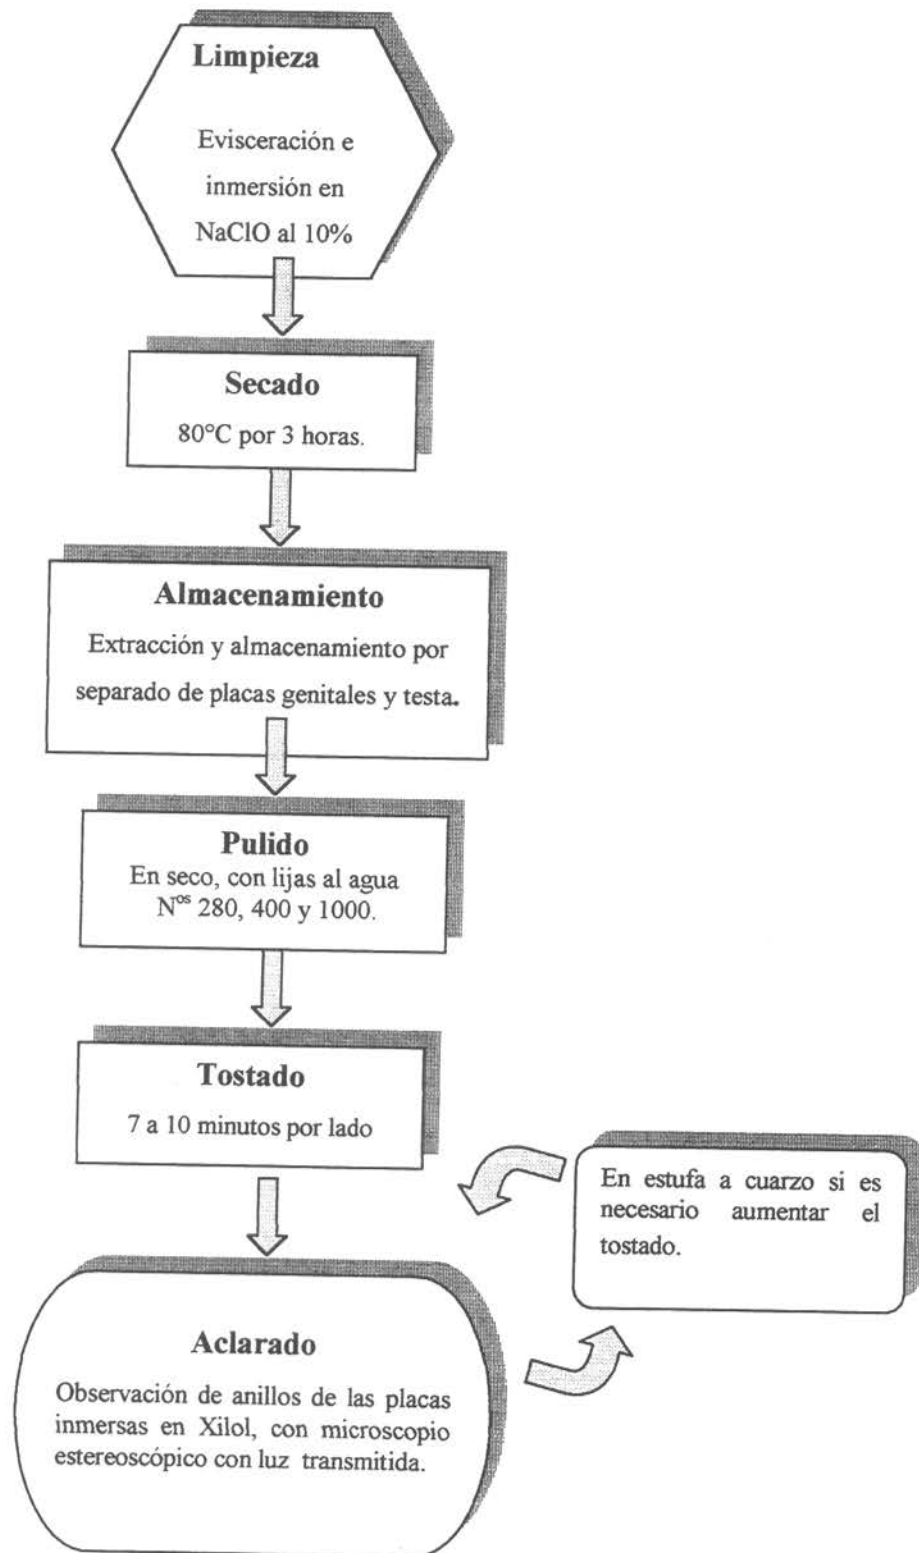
Limpieza

Evisceración e inmersión en NaClO al 10%

Secado

80°C por 3 horas.

Almacenamiento

Extracción y almacenamiento por separado de placas genitales y testa.

Pulido

En seco, con lijas al agua N$^{os}$ 280, 400 y 1000.

Tostado

7 a 10 minutos por lado

En estufa a cuarzo si es necesario aumentar el tostado.

Aclarado

Observación de anillos de las placas inmersas en Xilol, con microscopio estereoscópico con luz transmitida.